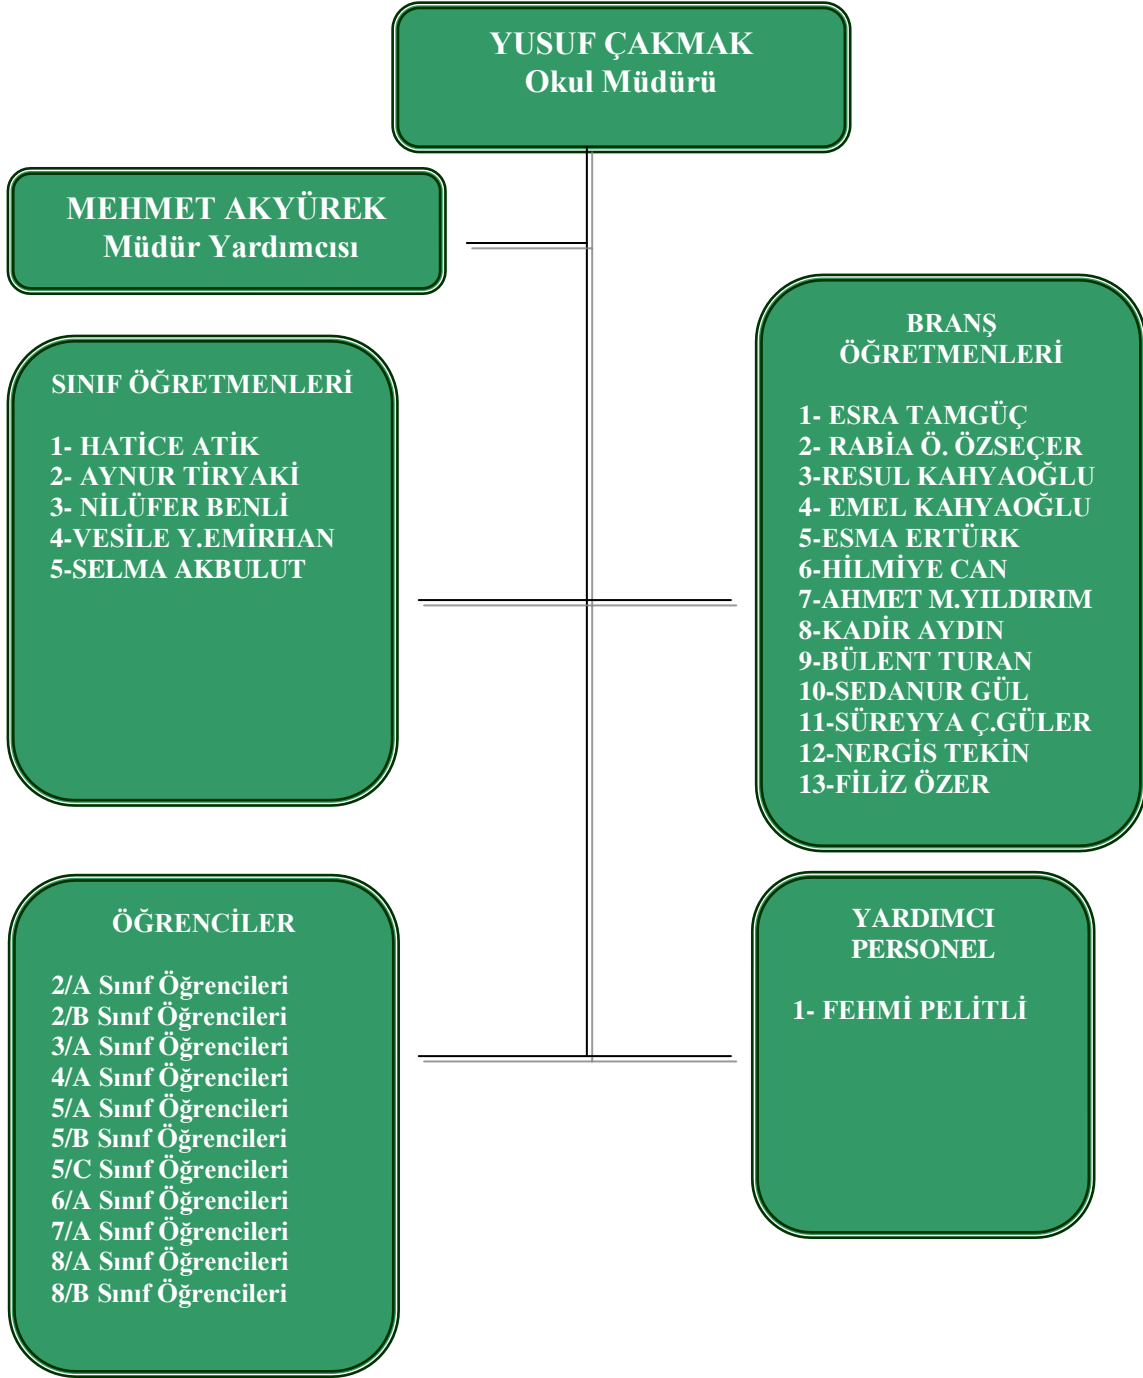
YUSUF ÇAKMAK
Okul Müdürü

MEHMET AKYÜREK
Müdür Yardımcısı

SINIF ÖĞRETMENLERİ

1- HATİCE ATİK
2- AYNUR TİRYAKİ
3- NİLÜFER BENLİ
4-VESİLE Y.EMİRHAN
5-SELMA AKBULUT

BRANŞ ÖĞRETMENLERİ

1- ESRA TAMGÜÇ
2- RABİA Ö. ÖZSEÇER
3-RESUL KAHYAOĞLU
4- EMEL KAHYAOĞLU
5-ESMA ERTÜRK
6-HİLMİYE CAN
7-AHMET M.YILDIRIM
8-KADİR AYDIN
9-BÜLENT TURAN
10-SEDANUR GÜL
11-SÜREYYA Ç.GÜLER
12-NERGİS TEKİN
13-FİLİZ ÖZER

ÖĞRENCİLER

2/A Sınıf Öğrencileri
2/B Sınıf Öğrencileri
3/A Sınıf Öğrencileri
4/A Sınıf Öğrencileri
5/A Sınıf Öğrencileri
5/B Sınıf Öğrencileri
5/C Sınıf Öğrencileri
6/A Sınıf Öğrencileri
7/A Sınıf Öğrencileri
8/A Sınıf Öğrencileri
8/B Sınıf Öğrencileri

YARDIMCI PERSONEL

1- FEHMİ PELİTLİ